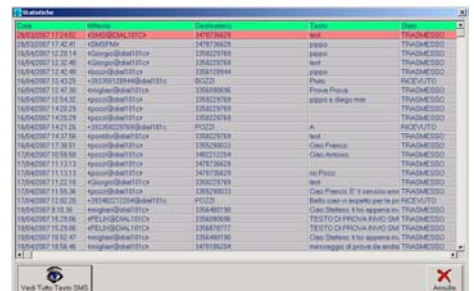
Statistiche

| Data | Mittente | Destinatario | Testo | Stato |
|---|---|---|---|---|
| 28/03/2007 17:24:02 | <SMS@DIAL101C> | 3479736629 | test | TRASMESSO |
| 28/03/2007 17:42:41 | <SMSFM> | 3479736629 | pippo | TRASMESSO |
| 16/04/2007 12:29:14 | <Giorgio@dial101c> | 3356297669 | pippo | TRASMESSO |
| 16/04/2007 12:32:40 | <Giorgio@dial101c> | 3356297669 | test | TRASMESSO |
| 16/04/2007 12:42:48 | <bozzi@dial101c> | 3356129484 | pippo | TRASMESSO |
| 16/04/2007 12:43:25 | +393356129844@dial101c> | BOZZI | Pluto | RICEVUTO |
| 16/04/2007 12:47:30 | <migliari@dial101c> | 3356959936 | Prova Prova | TRASMESSO |
| 16/04/2007 12:54:32 | <pozzi@dial101c> | 3356297669 | pippo e diego mer | TRASMESSO |
| 16/04/2007 14:20:29 | <pozzi@dial101c> | 3356297669 | | TRASMESSO |
| 16/04/2007 14:20:29 | <pozzi@dial101c> | 3356297669 | | TRASMESSO |
| 16/04/2007 14:21:26 | +393356297669@dial101c> | POZZI | A | RICEVUTO |
| 16/04/2007 14:37:56 | <pizzitto@dial101c> | 3356297669 | test | TRASMESSO |
| 16/04/2007 17:38:51 | <pozzi@dial101c> | 3355290033 | Ciao Franco, | TRASMESSO |
| 17/04/2007 10:58:58 | <pozzi@dial101c> | 3482212334 | Ciao Antonio, | TRASMESSO |
| 17/04/2007 11:13:13 | <pozzi@dial101c> | 3479736629 | | TRASMESSO |
| 17/04/2007 11:13:13 | <pozzi@dial101c> | 3479736629 | no Pozzi | TRASMESSO |
| 17/04/2007 11:22:10 | <Giorgio@dial101c> | 3356297669 | test | TRASMESSO |
| 17/04/2007 11:55:36 | <pozzi@dial101c> | 3355290033 | Ciao Franco, E' il servizio smi | TRASMESSO |
| 17/04/2007 12:02:20 | +393482212294@dial101c> | POZZI | Bello ciao vi aspetto per la pr | RICEVUTO |
| 18/04/2007 15:18:36 | <migliari@dial101c> | 3356465190 | Ciao Stefano, ti ho appena inv | TRASMESSO |
| 18/04/2007 15:29:06 | <FELIX@DIAL101C> | 3356959936 | TESTO DI PROVA INVIO SMS | TRASMESSO |
| 18/04/2007 15:29:06 | <FELIX@DIAL101C> | 3356878777 | TESTO DI PROVA INVIO SMS | TRASMESSO |
| 18/04/2007 15:52:47 | <migliari@dial101c> | 3356465190 | Ciao Stefano, ti ho appena inv | TRASMESSO |
| 18/04/2007 16:56:46 | <migliari@dial101c> | 3479186204 | messaggio di prova da simfax | TRASMESSO |

Vedi Tutto Testo SMS

Annulla